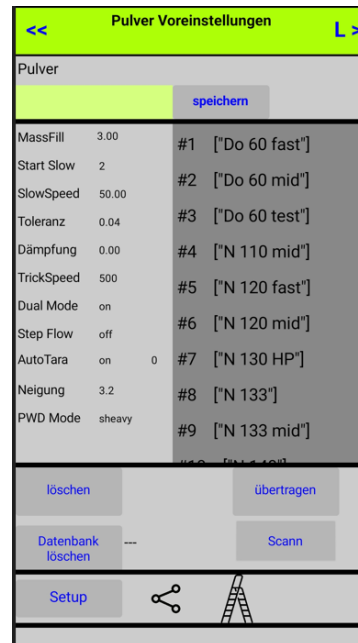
<<
Pulver Voreinstellungen
L >

Pulver

speichern

| | |
|---|---|
| MassFill | 3.00 |
| Start Slow | 2 |
| SlowSpeed | 50.00 |
| Toleranz | 0.04 |
| Dämpfung | 0.00 |
| TrickSpeed | 500 |
| Dual Mode | on |
| Step Flow | off |
| AutoTara | on 0 |
| Neigung | 3.2 |
| PWD Mode | sheavy |

#1 ["Do 60 fast"]
#2 ["Do 60 mid"]
#3 ["Do 60 test"]
#4 ["N 110 mid"]
#5 ["N 120 fast"]
#6 ["N 120 mid"]
#7 ["N 130 HP"]
#8 ["N 133"]
#9 ["N 133 mid"]
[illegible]

löschen
übertragen
Datenbank löschen
---
Scann
Setup